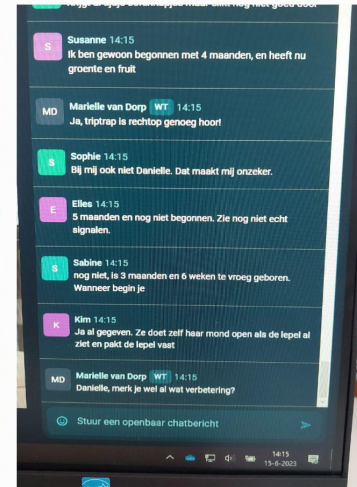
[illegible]

S Susanne 14:15
Ik ben gewoon begonnen met 4 maanden, en heeft nu groente en fruit

MD Marielle van Dorp WT 14:15
Ja, triptrap is rechtop genoeg hoor!

S Sophie 14:15
Bij mij ook niet Daniëlle. Dat maakt mij onzeker.

E Elles 14:15
5 maanden en nog niet begonnen. Zie nog niet echt signalen.

S Sabine 14:15
nog niet, is 3 maanden en 6 weken te vroeg geboren. Wanneer begin je

K Kim 14:15
Ja al gegeven. Ze doet zelf haar mond open als de lepel al ziet en pakt de lepel vast

MD Marielle van Dorp WT 14:15
Daniëlle, merk je wel al wat verbetering?

Stuur een openbaar chatbericht

14:15
15-6-2023